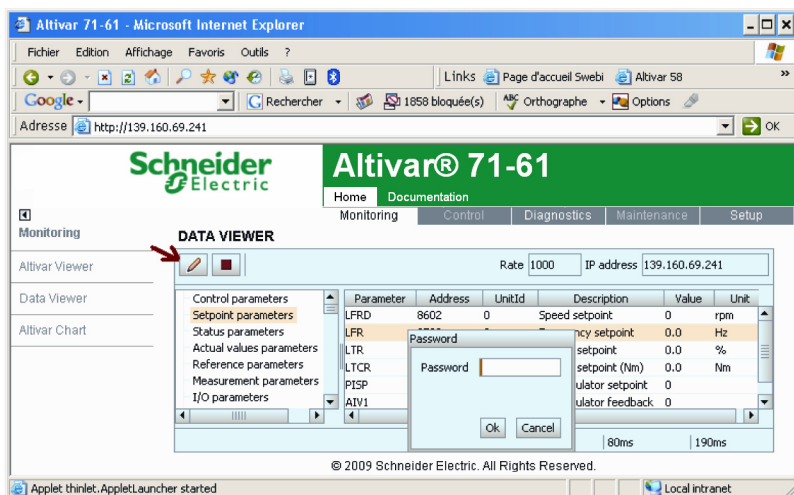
Altivar 71-61 - Microsoft Internet Explorer

Fichier Edition Affichage Favoris Outils ?

Links Page d'accueil Swebi Altivar 58

Google Rechercher 1858 bloquée(s) Orthographe Options

Adresse http://139.160.69.241 OK

Schneider Electric

Altivar® 71-61

Home Documentation

Monitoring Control Diagnostics Maintenance Setup

Monitoring

Altivar Viewer

Data Viewer

Altivar Chart

DATA VIEWER

Rate 1000 IP address 139.160.69.241

Control parameters
Setpoint parameters
Status parameters
Actual values parameters
Reference parameters
Measurement parameters
I/O parameters

| Parameter | Address | UnitId | Description | Value | Unit |
|---|---|---|---|---|---|
| LFRD | 8602 | 0 | Speed setpoint | 0 | rpm |
| LFR | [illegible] | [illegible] | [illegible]ncy setpoint | 0.0 | Hz |
| LTR | | | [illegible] setpoint | 0.0 | % |
| LTCR | | | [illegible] setpoint (Nm) | 0.0 | Nm |
| PISP | | | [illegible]ulator setpoint | 0 | |
| AIV1 | | | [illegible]ulator feedback | 0 | |

Password

Password

Ok Cancel

80ms 190ms

© 2009 Schneider Electric. All Rights Reserved.

Applet thinlet.AppletLauncher started

Local intranet